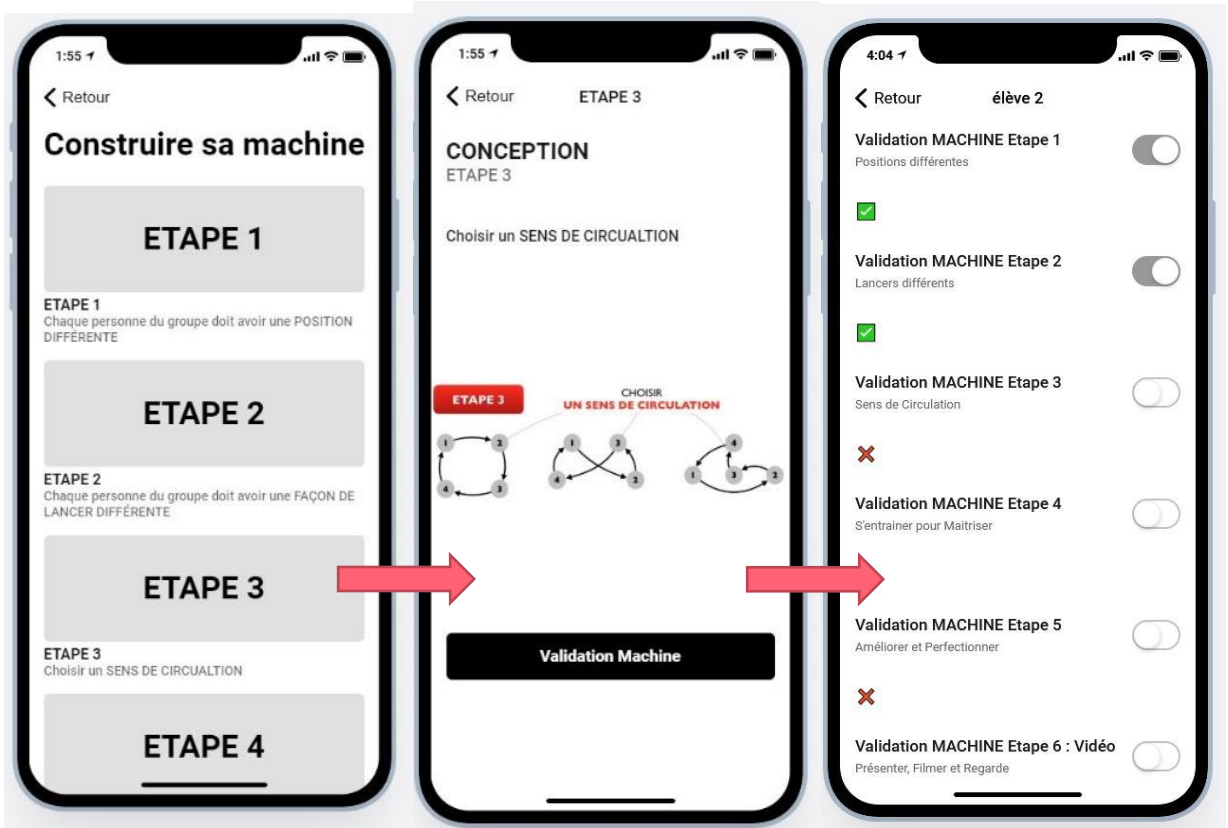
1:55

Retour

Construire sa machine

ETAPE 1

ETAPE 1
Chaque personne du groupe doit avoir une POSITION DIFFÉRENTE

ETAPE 2

ETAPE 2
Chaque personne du groupe doit avoir une FAÇON DE LANCER DIFFÉRENTE

ETAPE 3

ETAPE 3
Choisir un SENS DE CIRCUALTION

ETAPE 4

1:55

Retour ETAPE 3

CONCEPTION
ETAPE 3

Choisir un SENS DE CIRCUALTION

ETAPE 3
CHOISIR
UN SENS DE CIRCULATION

1 2 3 4
1 3 4 2
4 1 3 2

Validation Machine

4:04

Retour élève 2

Validation MACHINE Etape 1
Positions différentes

Validation MACHINE Etape 2
Lancers différents

Validation MACHINE Etape 3
Sens de Circulation

Validation MACHINE Etape 4
S'entrainer pour Maitriser

Validation MACHINE Etape 5
Améliorer et Perfectionner

Validation MACHINE Etape 6 : Vidéo
Présenter, Filmer et Regarde